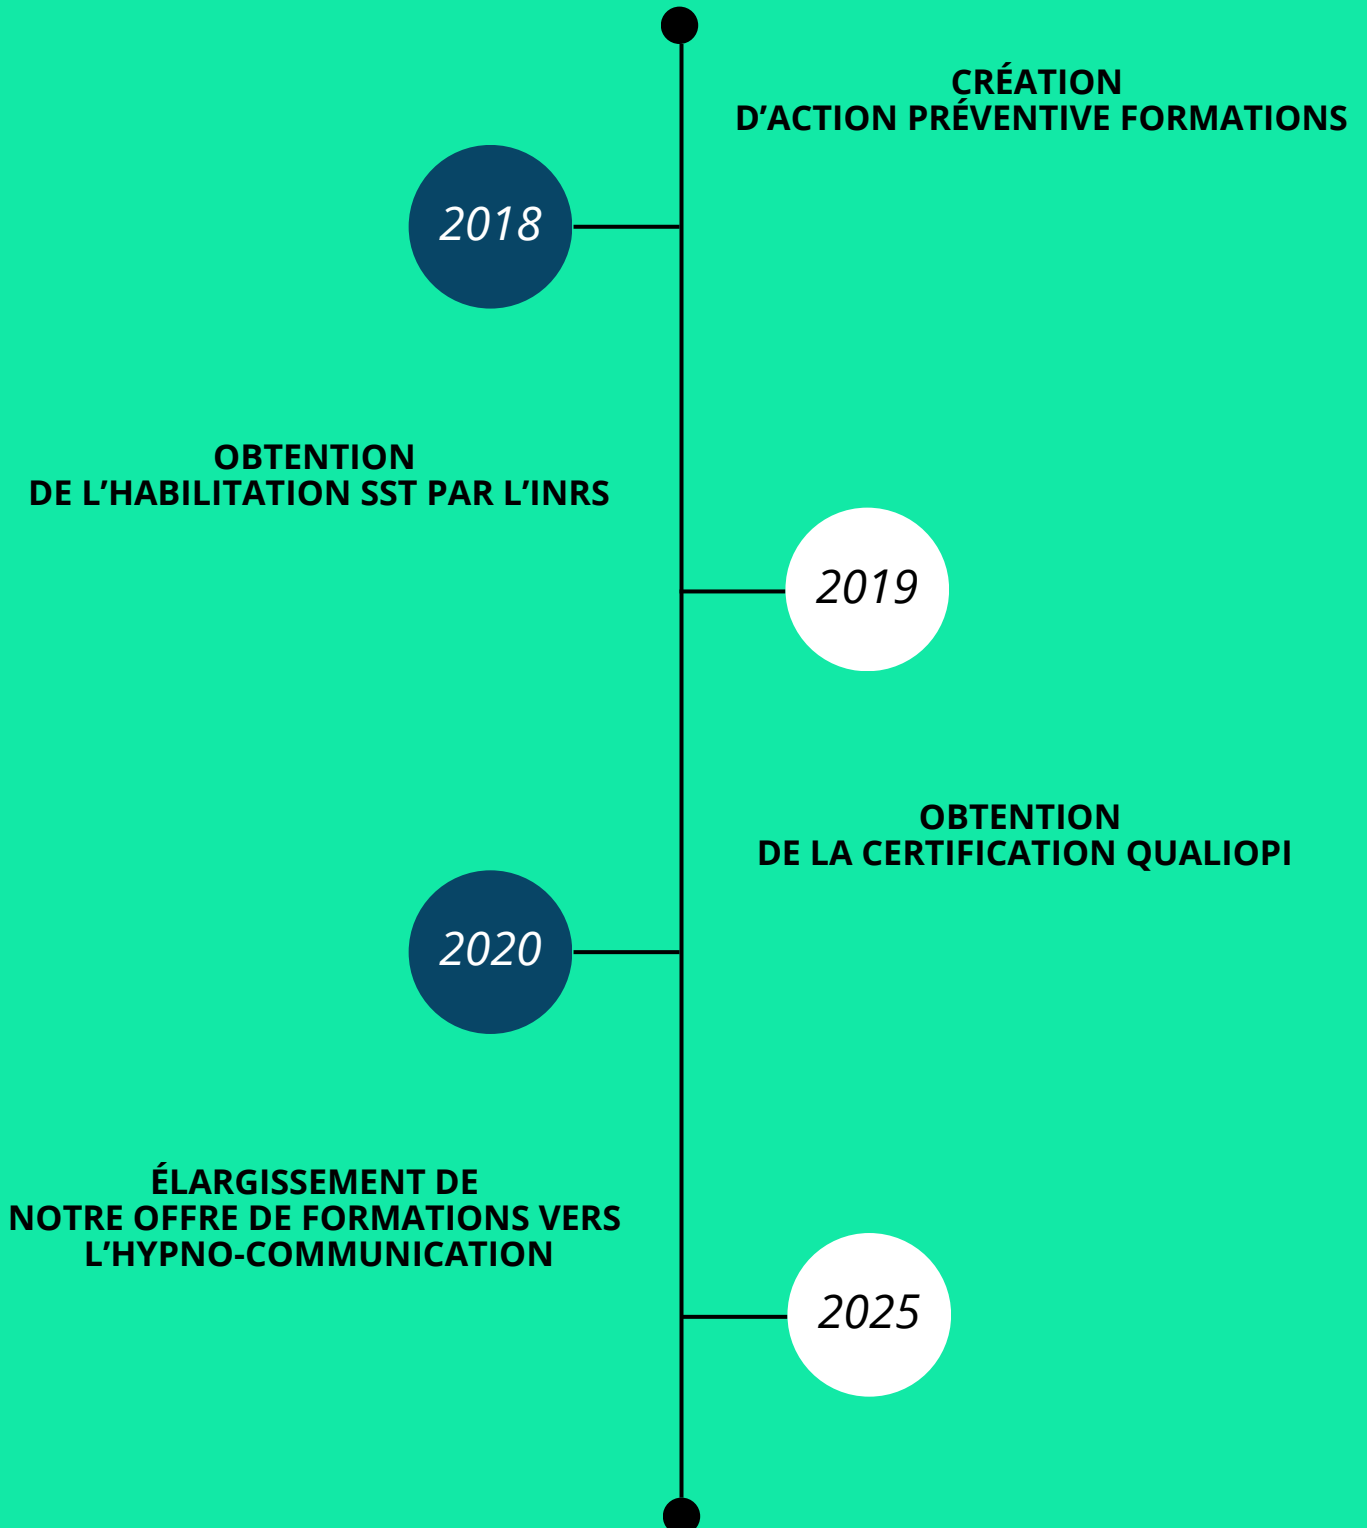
CRÉATION
D’ACTION PRÉVENTIVE FORMATIONS

2018

OBTENTION
DE L’HABILITATION SST PAR L’INRS

2019

OBTENTION
DE LA CERTIFICATION QUALIOPI

2020

ÉLARGISSEMENT DE
NOTRE OFFRE DE FORMATIONS VERS
L’HYPNO-COMMUNICATION

2025